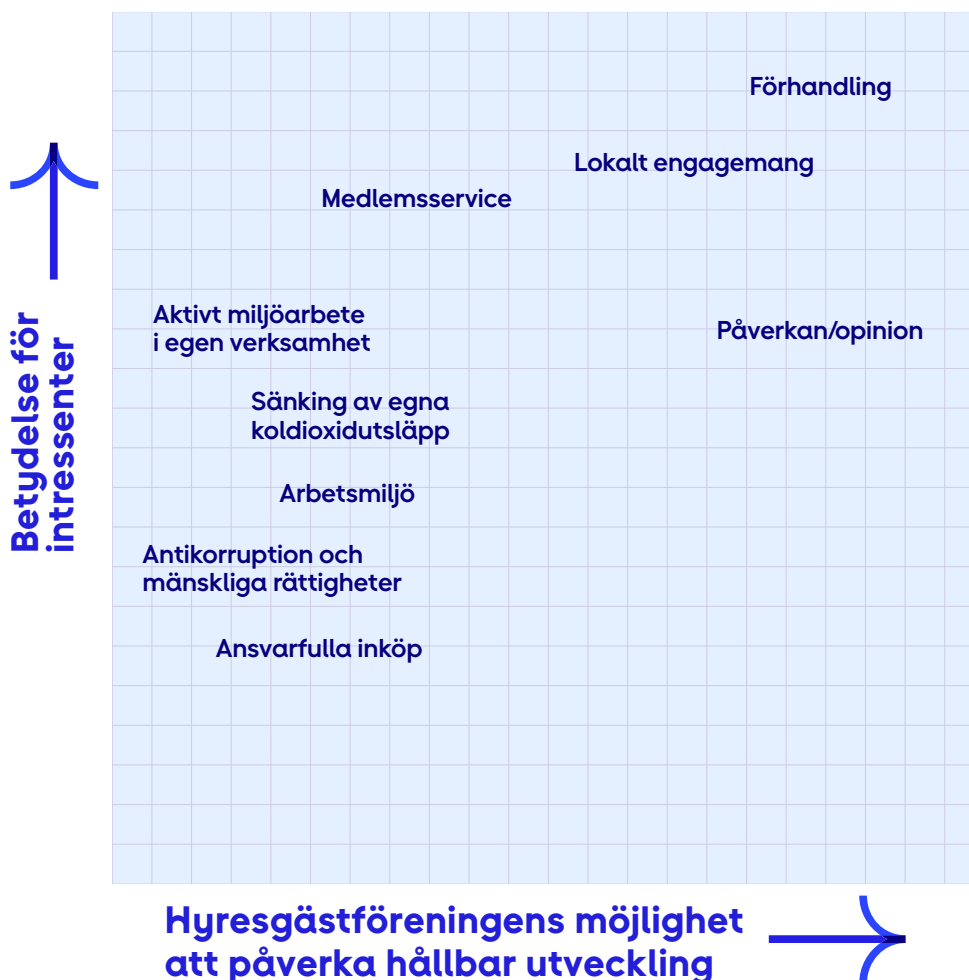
Betydelse för intressenter

Förhandling

Lokalt engagemang

Medlemsservice

Aktivt miljöarbete i egen verksamhet

Påverkan/opinion

Sänking av egna koldioxidutsläpp

Arbetsmiljö

Antikorruption och mänskliga rättigheter

Ansvarfulla inköp

Hyresgästföreningens möjlighet att påverka hållbar utveckling